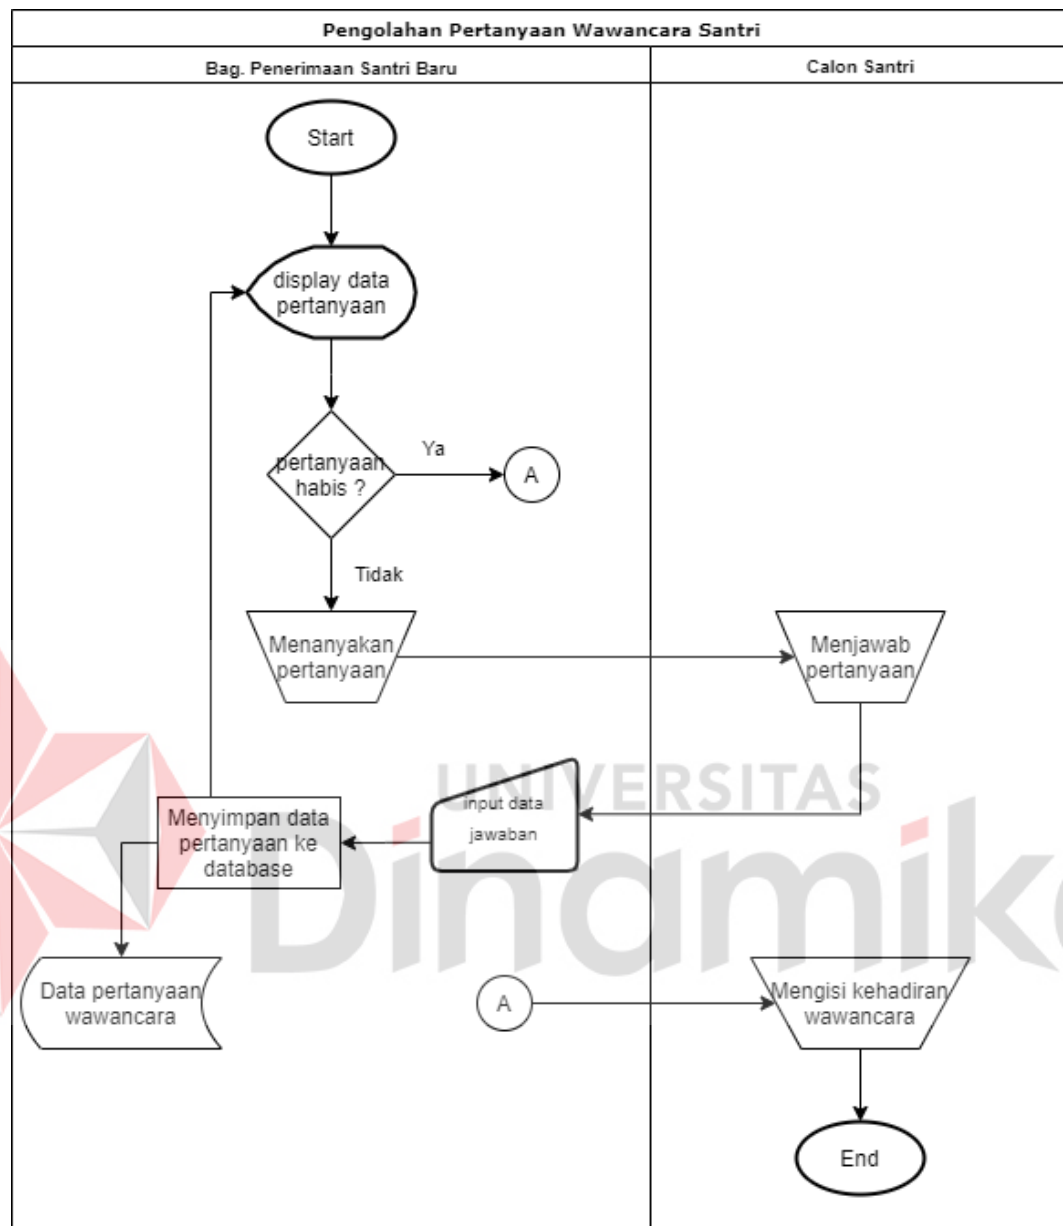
Pengolahan Pertanyaan Wawancara Santri

Bag. Penerimaan Santri Baru

Calon Santri

Start

display data pertanyaan

pertanyaan habis ?

Ya

A

Tidak

Menanyakan pertanyaan

Menjawab pertanyaan

UNIVERSITAS

Menyimpan data pertanyaan ke database

input data jawaban

Dinamika

Data pertanyaan wawancara

A

Mengisi kehadiran wawancara

End